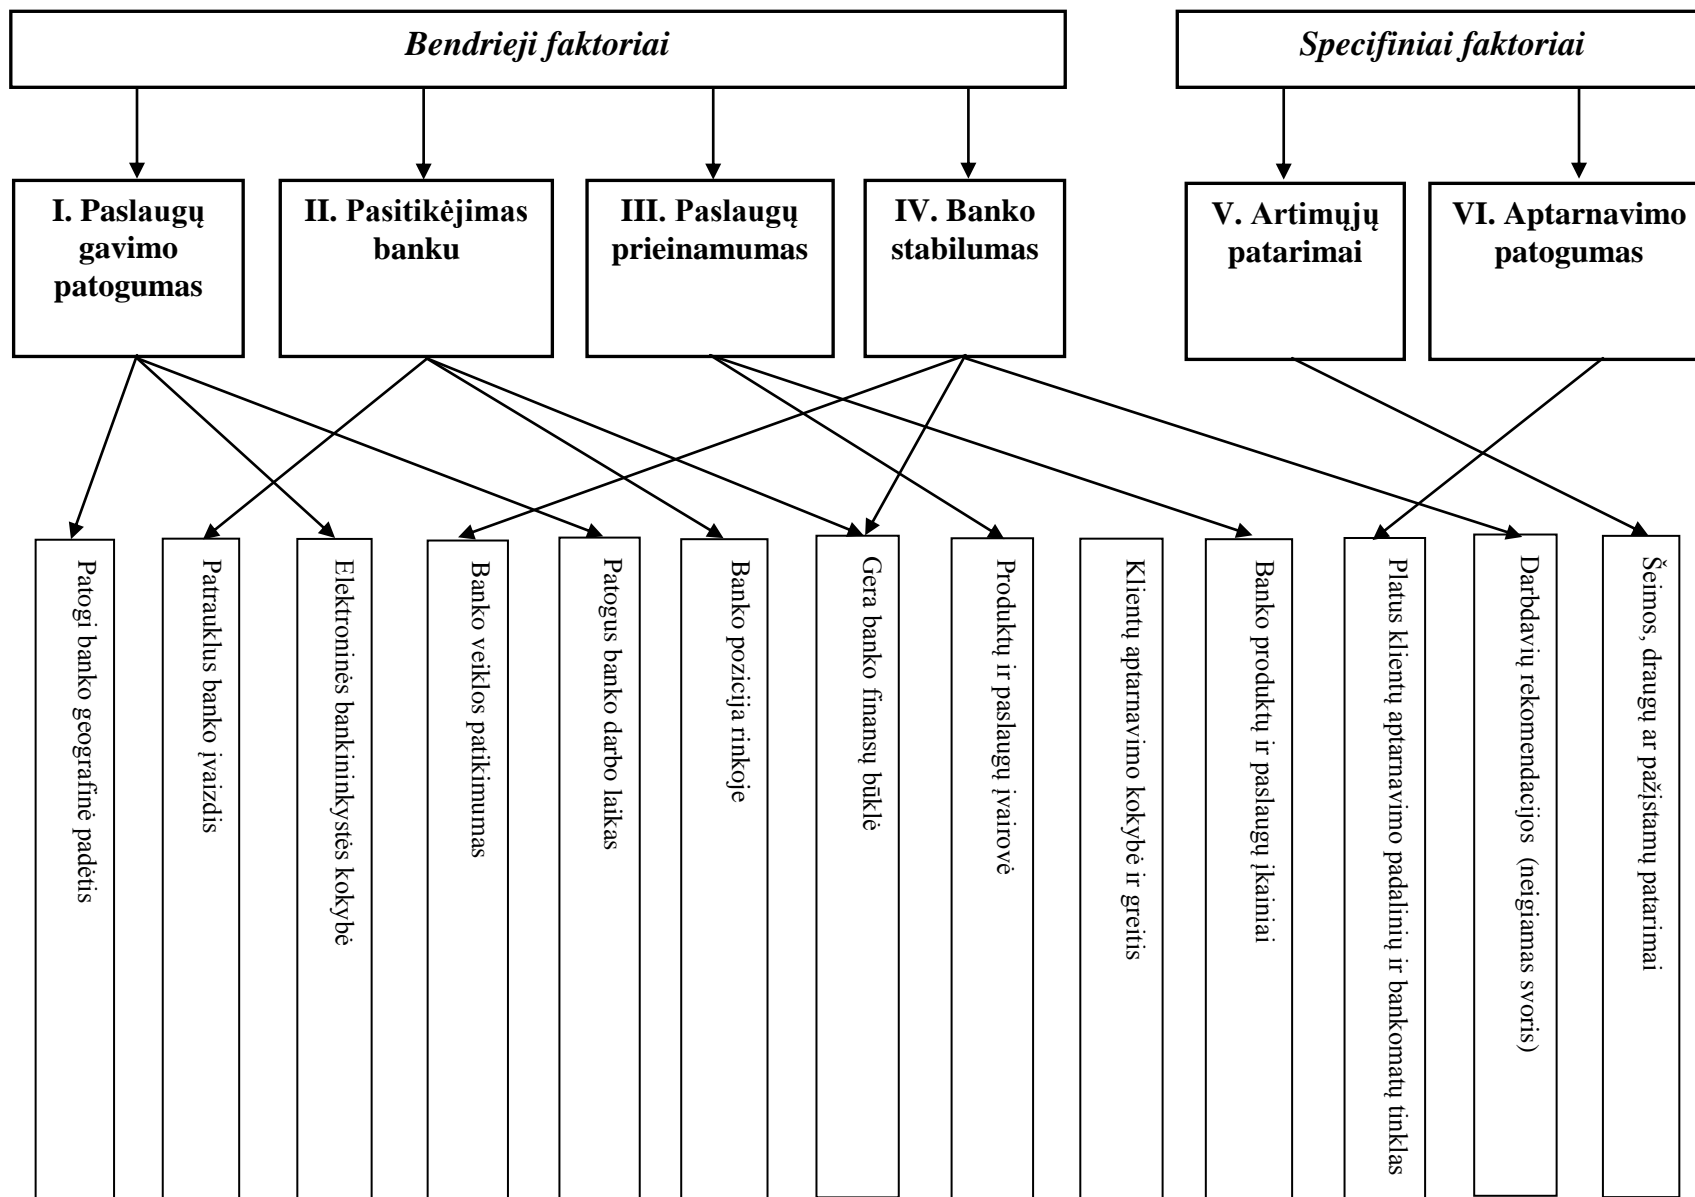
Bendrieji faktoriai

Specifiniai faktoriai

I. Paslaugų gavimo patogumas

II. Pasitikėjimas banku

III. Paslaugų prieinamumas

IV. Banko stabilumas

V. Artimųjų patarimai

VI. Aptarnavimo patogumas

Patogi banko geografinė padėtis

Patrauklus banko įvaizdis

Elektroninės bankininkystės kokybė

Banko veiklos patikimumas

Patogus banko darbo laikas

Banko pozicija rinkoje

Gera banko finansų būklė

Produktų ir paslaugų įvairovė

Klientų aptarnavimo kokybė ir greitis

Banko produktų ir paslaugų įkainiai

Platus klientų aptarnavimo padalinių ir bankomatų tinklas

Darbdavių rekomendacijos (neigiamas svoris)

Šeimos, draugų ar pažįstamų patarimai